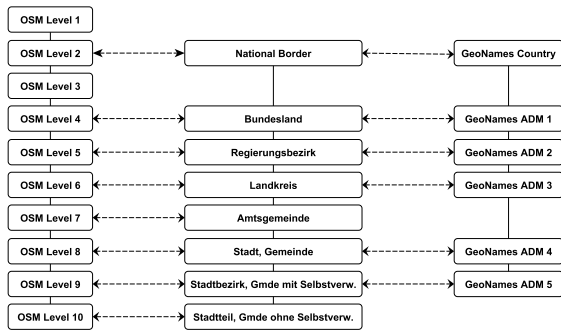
OSM Level 1

OSM Level 2

OSM Level 3

OSM Level 4

OSM Level 5

OSM Level 6

OSM Level 7

OSM Level 8

OSM Level 9

OSM Level 10

National Border

Bundesland

Regierungsbezirk

Landkreis

Amtsgemeinde

Stadt, Gemeinde

Stadtbezirk, Gmde mit Selbstverw.

Stadtteil, Gmde ohne Selbstverw.

GeoNames Country

GeoNames ADM 1

GeoNames ADM 2

GeoNames ADM 3

GeoNames ADM 4

GeoNames ADM 5